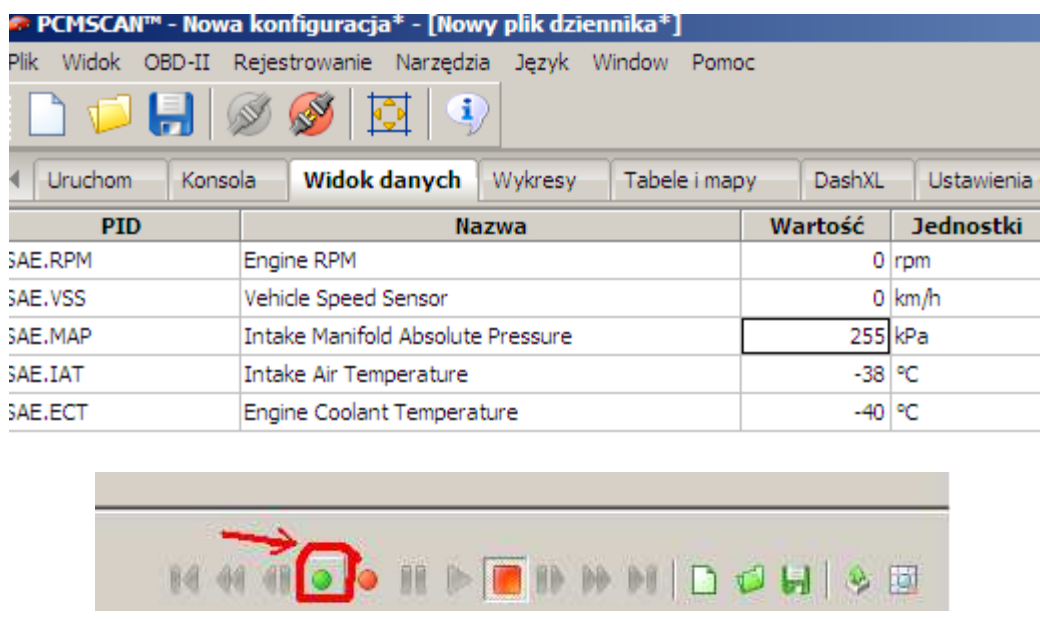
PCMSCAN™ - Nowa konfiguracja* - [Nowy plik dziennika*]

Plik Widok OBD-II Rejestrowanie Narzędzia Język Window Pomoc

Uruchom Konsola Widok danych Wykresy Tabele i mapy DashXL Ustawienia

| PID | Nazwa | Wartość | Jednostki |
|---|---|---|---|
| SAE.RPM | Engine RPM | 0 | rpm |
| SAE.VSS | Vehicle Speed Sensor | 0 | km/h |
| SAE.MAP | Intake Manifold Absolute Pressure | 255 | kPa |
| SAE.IAT | Intake Air Temperature | -38 | °C |
| SAE.ECT | Engine Coolant Temperature | -40 | °C |